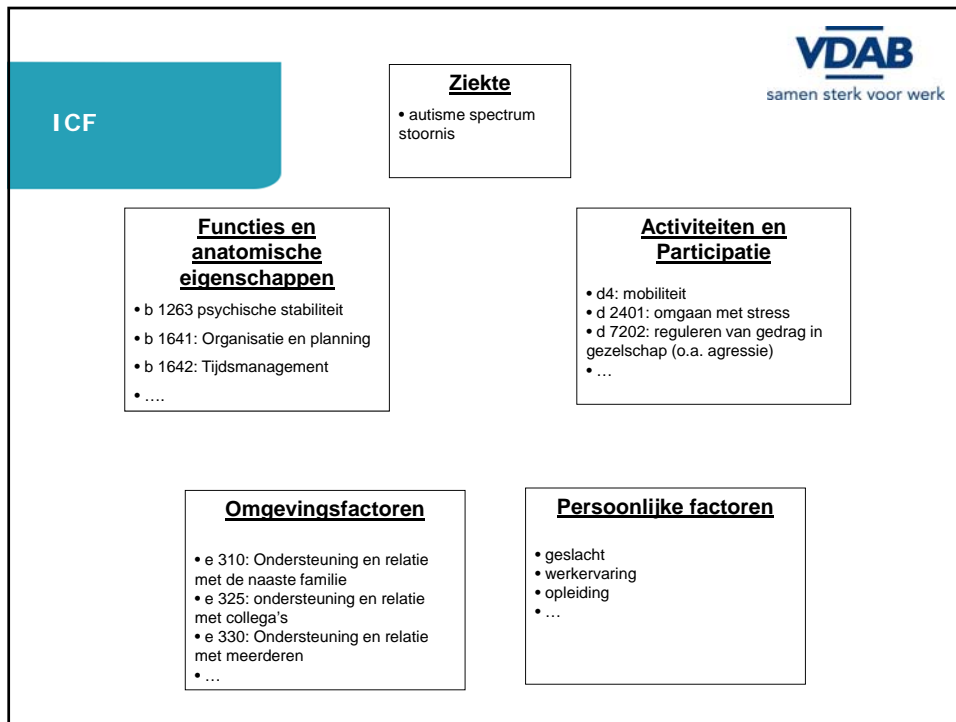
VDAB
samen sterk voor werk

ICF

Ziekte

• autisme spectrum stoornis

Functies en anatomische eigenschappen

• b 1263 psychische stabiliteit
• b 1641: Organisatie en planning
• b 1642: Tijdsmanagement
• ….

Activiteiten en Participatie

• d4: mobiliteit
• d 2401: omgaan met stress
• d 7202: reguleren van gedrag in gezelschap (o.a. agressie)
• …

Omgevingsfactoren

• e 310: Ondersteuning en relatie met de naaste familie
• e 325: ondersteuning en relatie met collega's
• e 330: Ondersteuning en relatie met meerderen
• …

Persoonlijke factoren

• geslacht
• werkervaring
• opleiding
• …